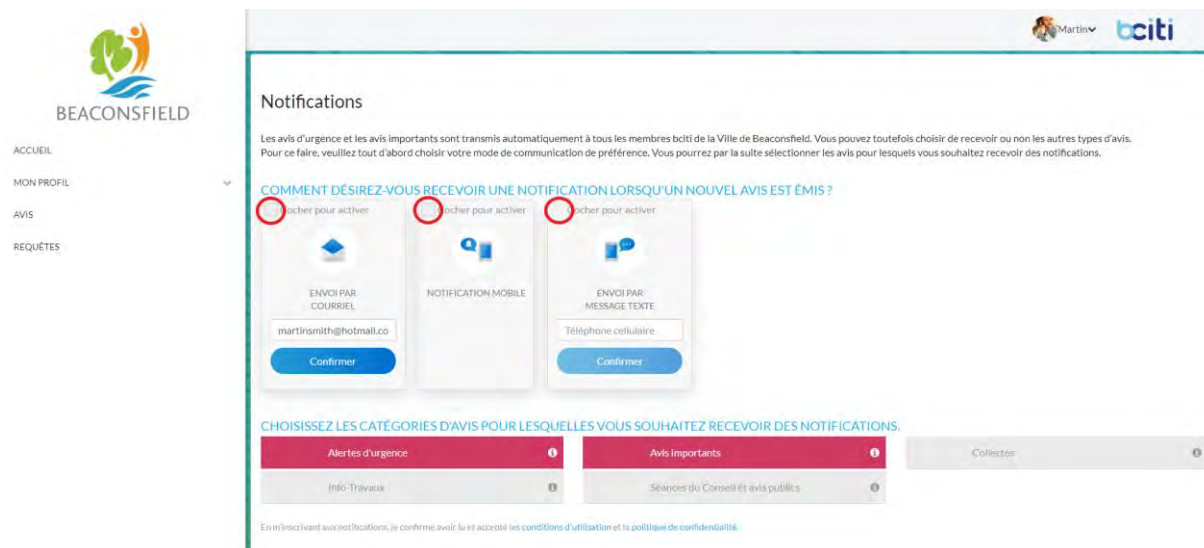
BEACONSFIELD

ACCUEIL

MON PROFIL

AVIS

REQUÊTES

Martin

bciti

Notifications

Les avis d'urgence et les avis importants sont transmis automatiquement à tous les membres bciti de la Ville de Beaconsfield. Vous pouvez toutefois choisir de recevoir ou non les autres types d'avis. Pour ce faire, veuillez tout d'abord choisir votre mode de communication de préférence. Vous pourrez par la suite sélectionner les avis pour lesquels vous souhaitez recevoir des notifications.

COMMENT DÉSIREZ-VOUS RECEVOIR UNE NOTIFICATION LORSQU'UN NOUVEL AVIS EST ÉMIS ?

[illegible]ocher pour activer

ENVOI PAR COURRIEL

martinsmith@hotmail.co

Confirmer

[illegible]ocher pour activer

NOTIFICATION MOBILE

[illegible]ocher pour activer

ENVOI PAR MESSAGE TEXTE

Téléphone cellulaire

Confirmer

CHOISISSEZ LES CATÉGORIES D'AVIS POUR LESQUELLES VOUS SOUHAITEZ RECEVOIR DES NOTIFICATIONS.

| Alertes d'urgence | Avis importants | Collectes |
|---|---|---|
| Info-Travaux | Séances du Conseil et avis publics | |

En m'inscrivant aux notifications, je confirme avoir lu et accepté les conditions d'utilisation et la politique de confidentialité.